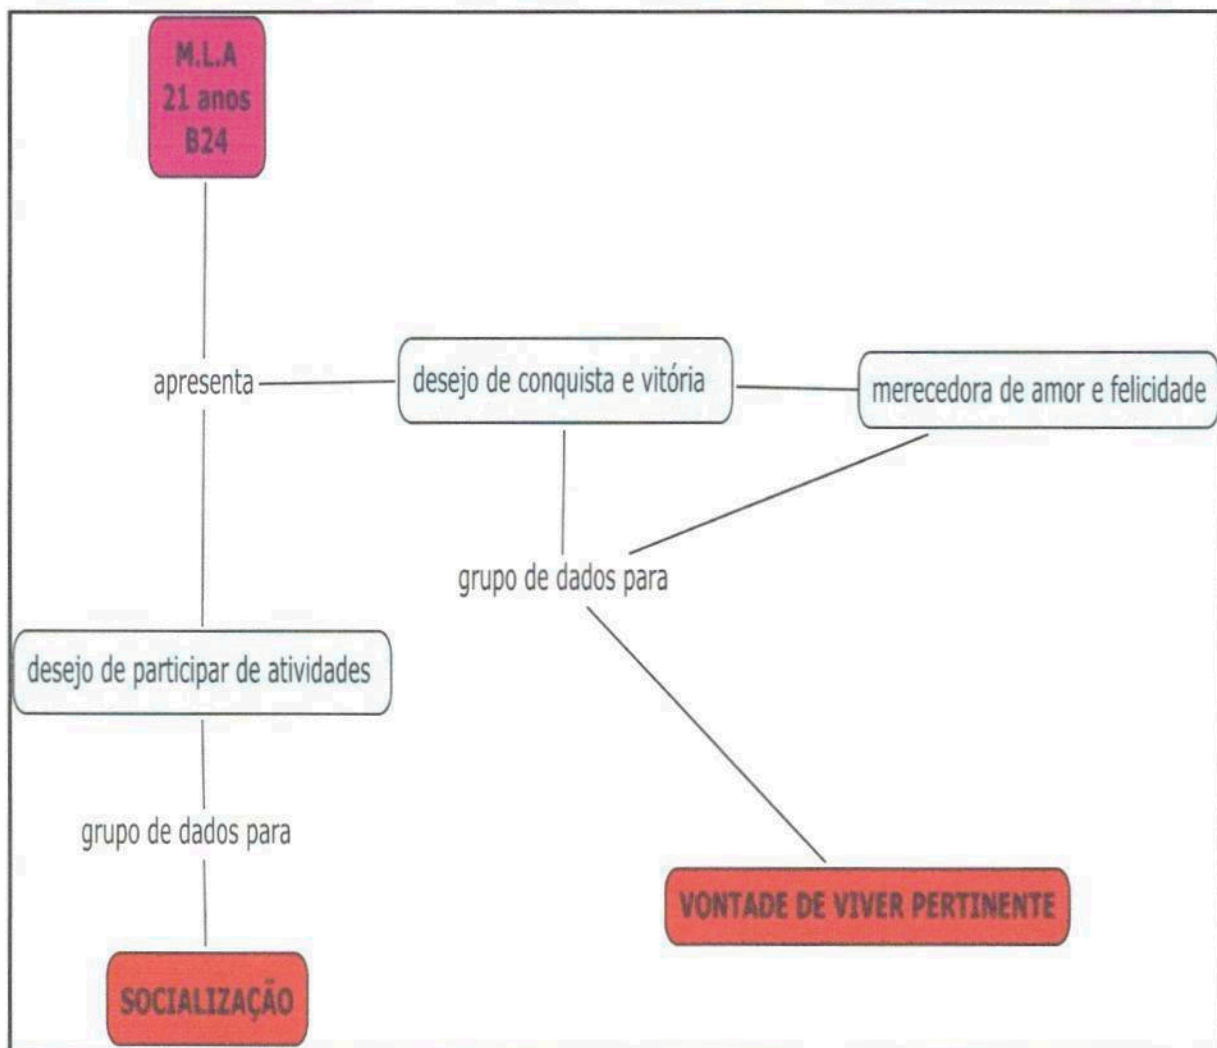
M.L.A
21 anos
B24

apresenta

desejo de conquista e vitória

merecedora de amor e felicidade

grupo de dados para

desejo de participar de atividades

grupo de dados para

VONTADE DE VIVER PERTINENTE

SOCIALIZAÇÃO